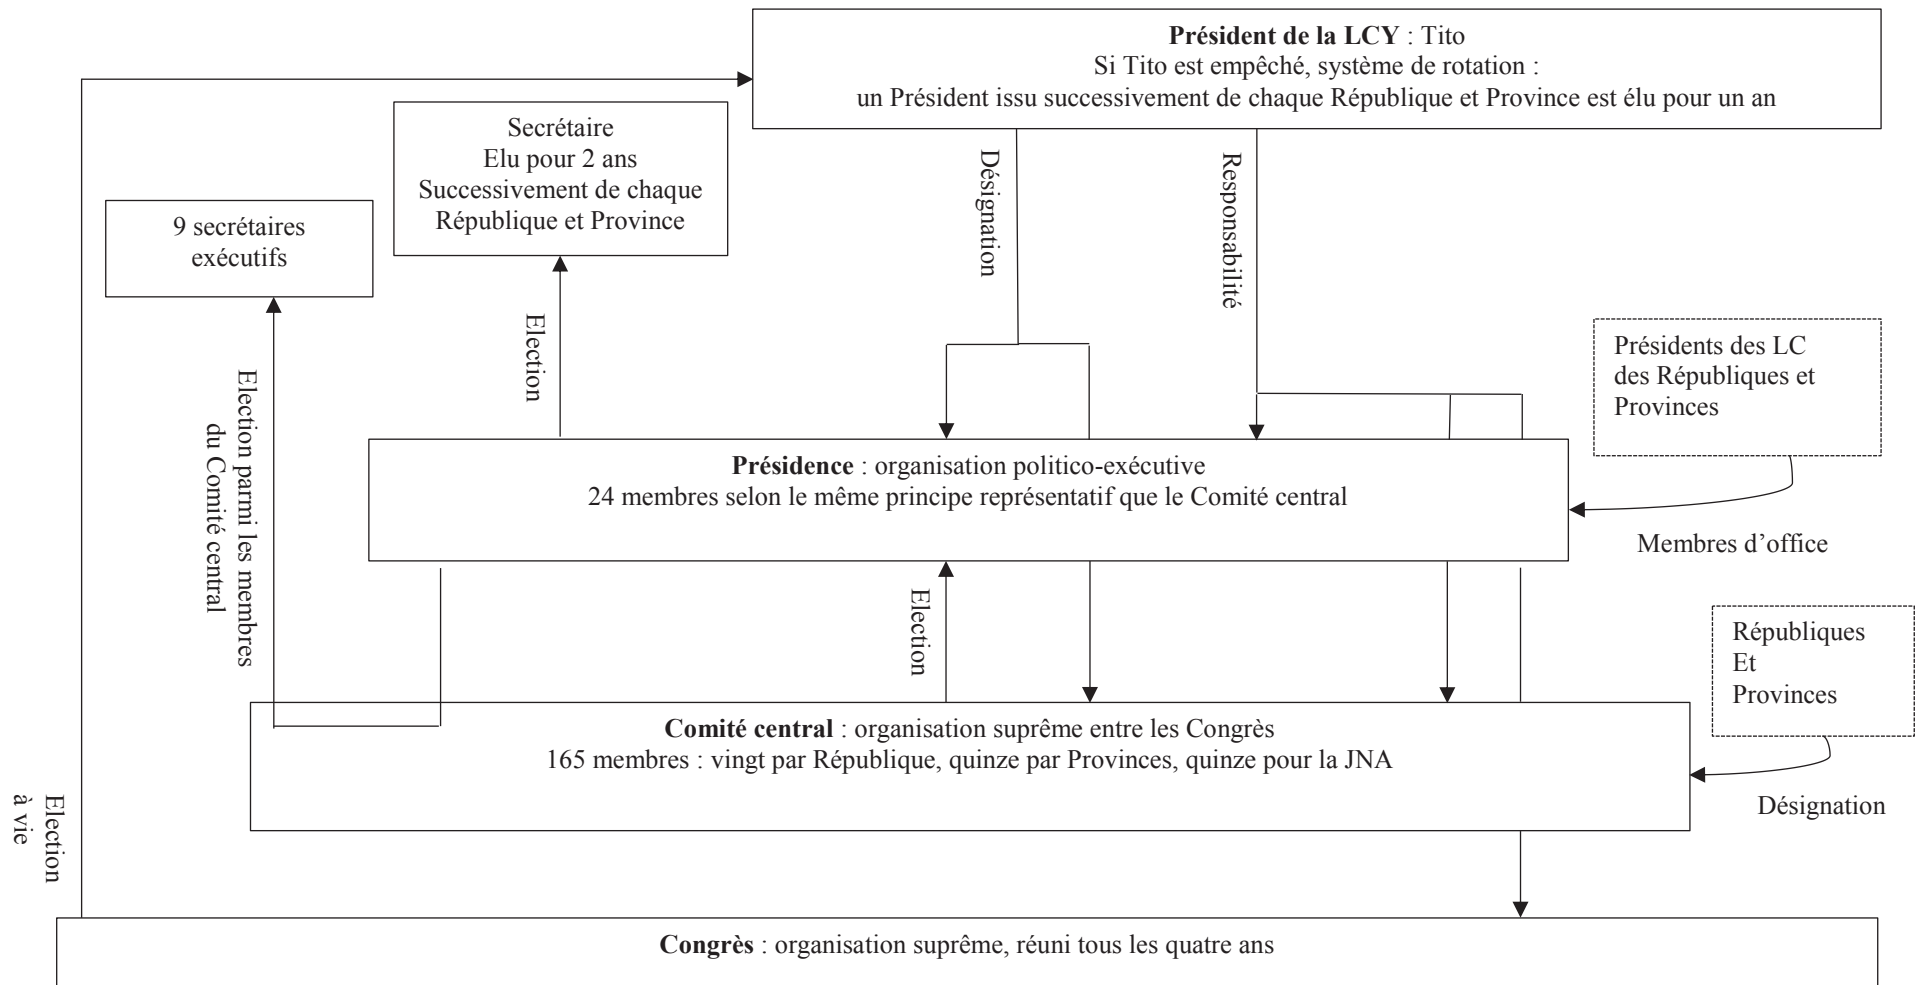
**Président de la LCY** : Tito
Si Tito est empêché, système de rotation :
un Président issu successivement de chaque République et Province est élu pour un an

Secrétaire
Elu pour 2 ans
Successivement de chaque République et Province

9 secrétaires exécutifs

Désignation

Responsabilité

Election

Election parmi les membres du Comité central

Présidents des LC des Républiques et Provinces

**Présidence** : organisation politico-exécutive
24 membres selon le même principe représentatif que le Comité central

Membres d'office

Election

Républiques
Et
Provinces

**Comité central** : organisation suprême entre les Congrès
165 membres : vingt par République, quinze par Provinces, quinze pour la JNA

Désignation

Election à vie

**Congrès** : organisation suprême, réuni tous les quatre ans